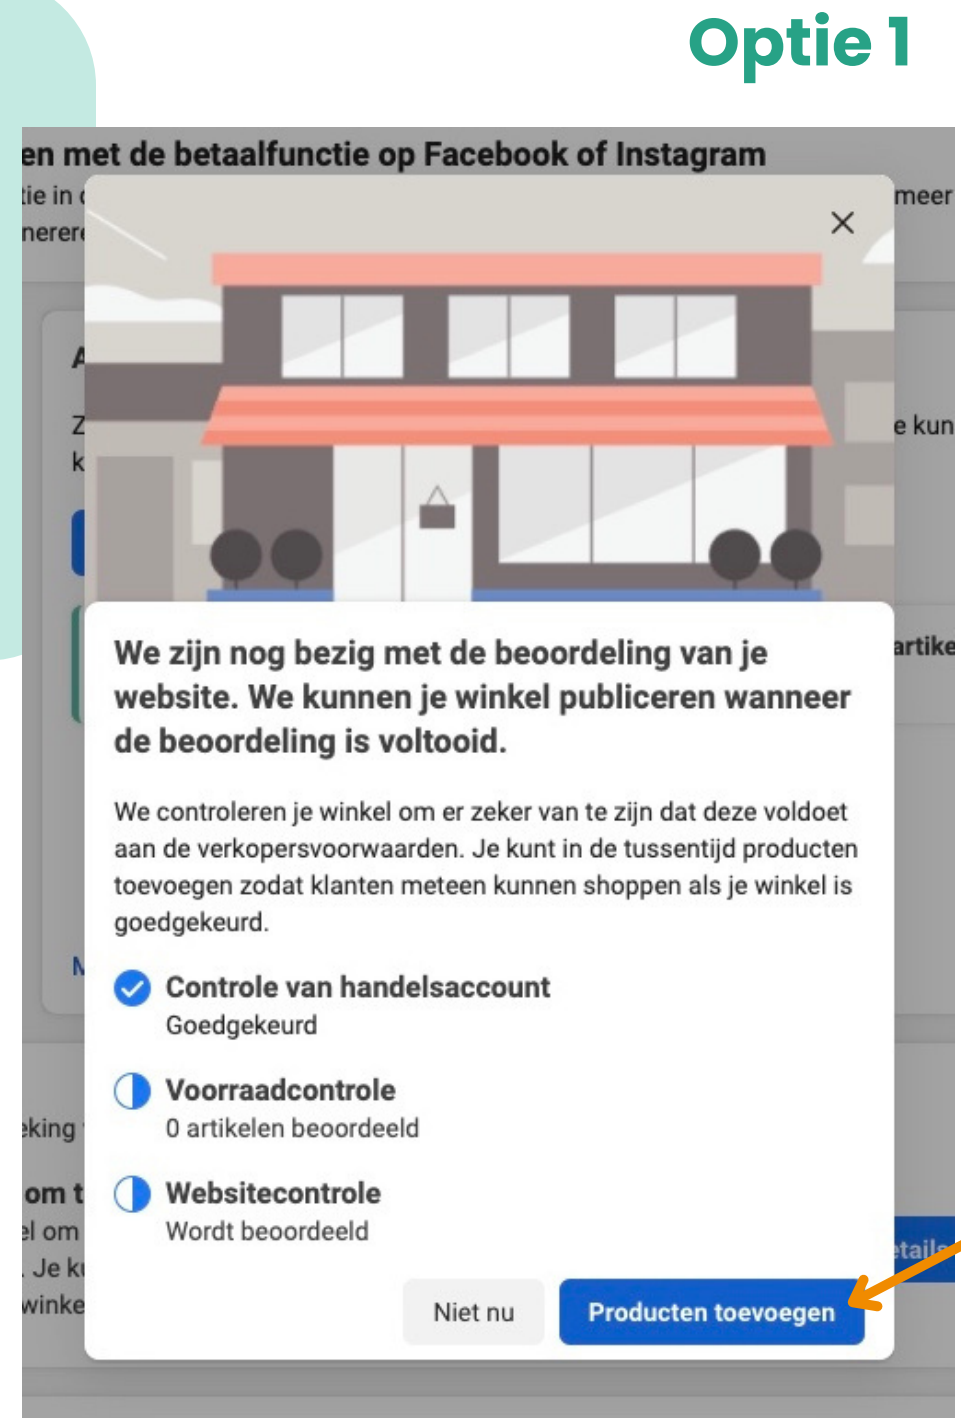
Optie 1

en met de betaalfunctie op Facebook of Instagram

tie in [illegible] meer
nerere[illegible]

A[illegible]

Z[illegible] e kun
k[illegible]

artike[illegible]

N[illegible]

eking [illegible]

om t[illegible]
el om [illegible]
. Je k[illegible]
winke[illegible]

etails

We zijn nog bezig met de beoordeling van je website. We kunnen je winkel publiceren wanneer de beoordeling is voltooid.

We controleren je winkel om er zeker van te zijn dat deze voldoet aan de verkopersvoorwaarden. Je kunt in de tussentijd producten toevoegen zodat klanten meteen kunnen shoppen als je winkel is goedgekeurd.

Controle van handelsaccount
Goedgekeurd

Voorraadcontrole
0 artikelen beoordeeld

Websitecontrole
Wordt beoordeeld

Niet nu
Producten toevoegen